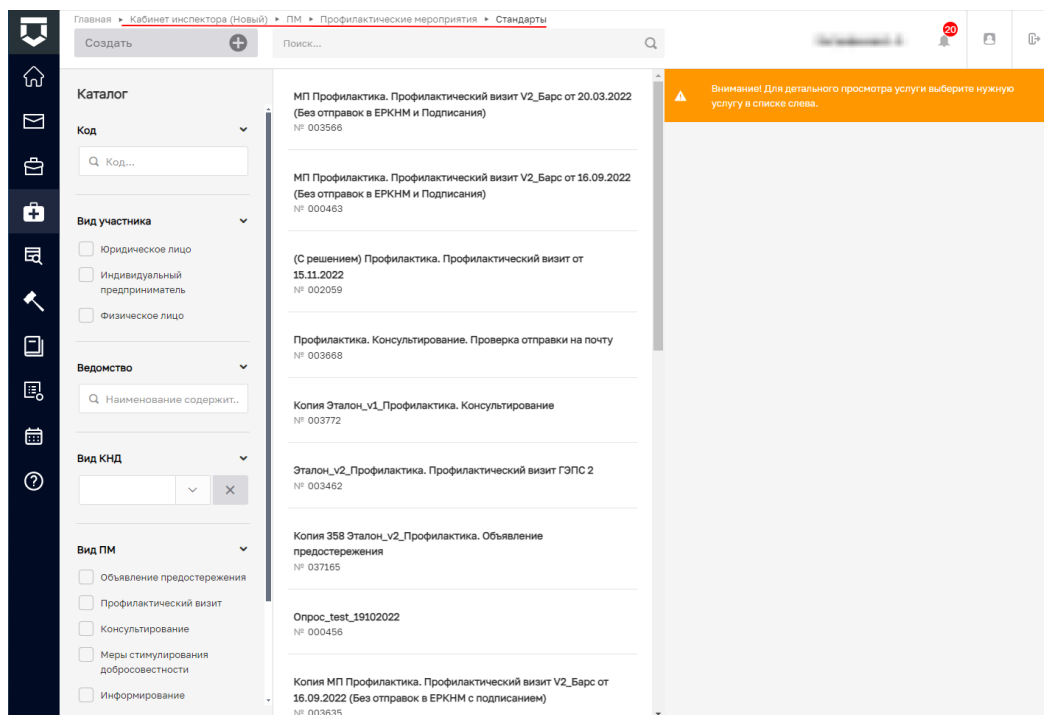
Главная ▸ Кабинет инспектора (Новый) ▸ ПМ ▸ Профилактические мероприятия ▸ Стандарты

Создать

Поиск...

20

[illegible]

Каталог

Код

Код...

Вид участника

Юридическое лицо

Индивидуальный предприниматель

Физическое лицо

Ведомство

Наименование содержит...

Вид КНД

Вид ПМ

Объявление предостережения

Профилактический визит

Консультирование

Меры стимулирования добросовестности

Информирование

МП Профилактика. Профилактический визит V2_Барс от 20.03.2022 (Без отправок в ЕРКНМ и Подписания)
№ 003566

МП Профилактика. Профилактический визит V2_Барс от 16.09.2022 (Без отправок в ЕРКНМ и Подписания)
№ 000463

(С решением) Профилактика. Профилактический визит от 15.11.2022
№ 002059

Профилактика. Консультирование. Проверка отправки на почту
№ 003668

Копия Эталон_v1_Профилактика. Консультирование
№ 003772

Эталон_v2_Профилактика. Профилактический визит ГЭПС 2
№ 003462

Копия 358 Эталон_v2_Профилактика. Объявление предостережения
№ 037165

Опрос_test_19102022
№ 000456

Копия МП Профилактика. Профилактический визит V2_Барс от 16.09.2022 (Без отправок в ЕРКНМ с подписанием)
№ 003635

Внимание! Для детального просмотра услуги выберите нужную услугу в списке слева.